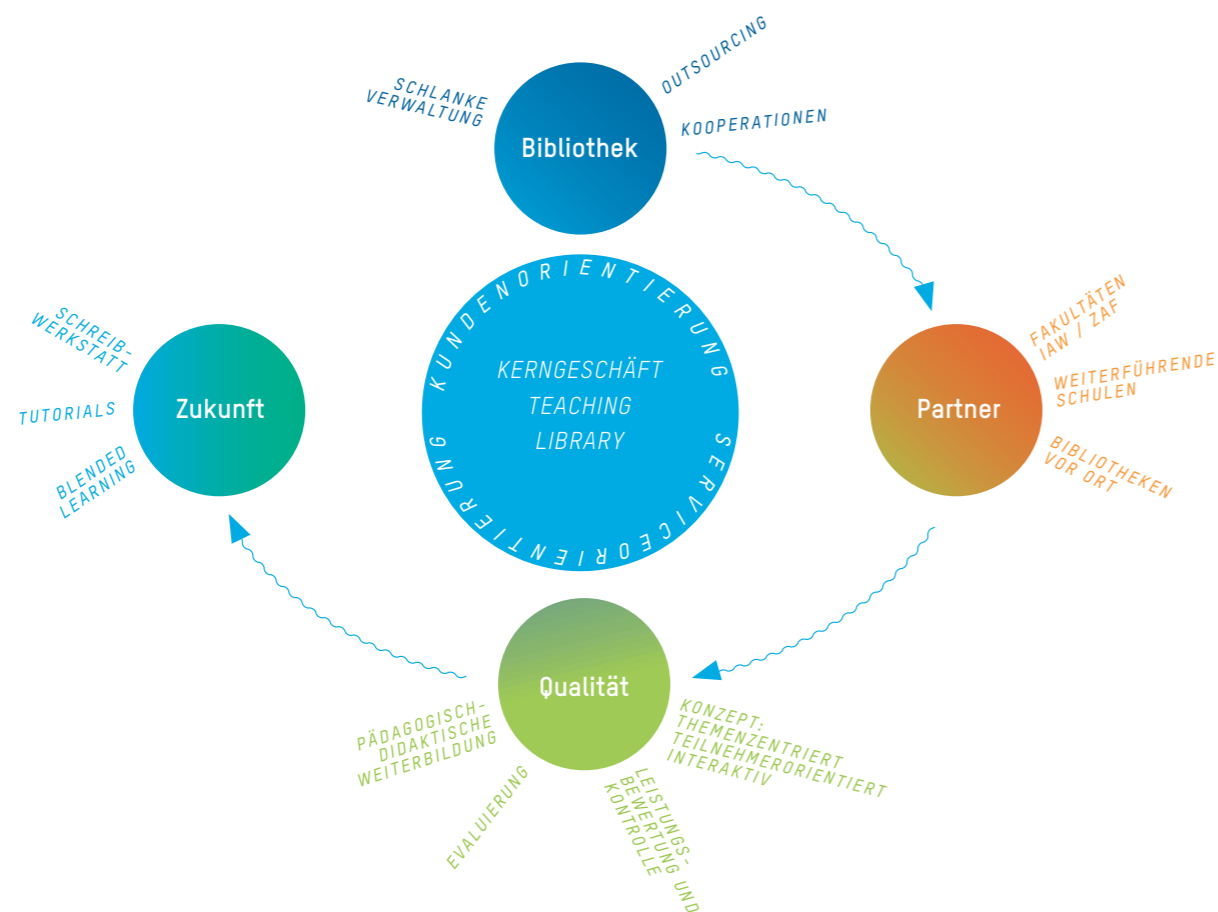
SCHLANKE VERWALTUNG

OUTSOURCING

Bibliothek

KOOPERATIONEN

KUNDENORIENTIERUNG

KERNGESCHÄFT
TEACHING
LIBRARY

SERVICEORIENTIERUNG

SCHREIBWERKSTATT

TUTORIALS

BLENDED LEARNING

Zukunft

Partner

FAKULTÄTEN IAW / ZAF

WEITERFÜHRENDE SCHULEN

BIBLIOTHEKEN VOR ORT

Qualität

PÄDAGOGISCH-DIDAKTISCHE WEITERBILDUNG

KONZEPT: THEMENZENTRIERT TEILNEHMERORIENTIERT INTERAKTIV

EVALUIERUNG

LEISTUNGSBEWERTUNG UND KONTROLLE